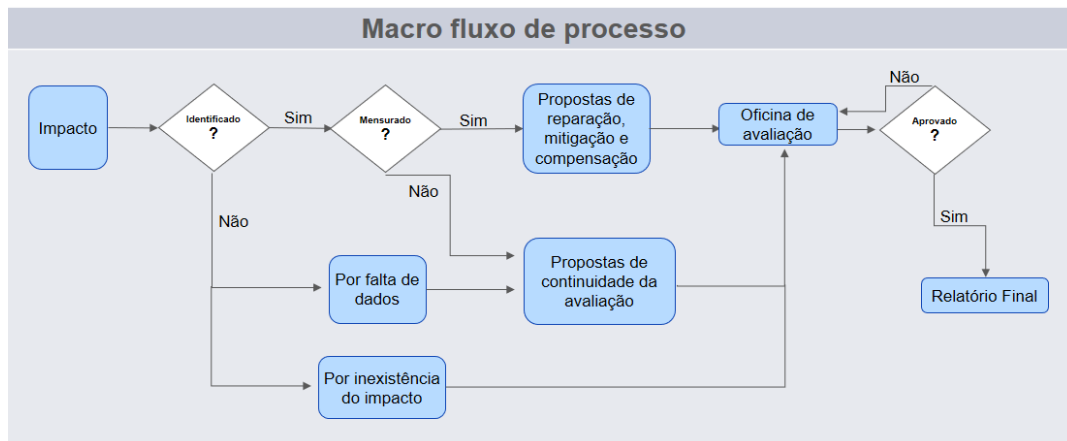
Macro fluxo de processo

Impacto

Identificado
?

Sim

Mensurado
?

Sim

Propostas de reparação, mitigação e compensação

Oficina de avaliação

Não

Aprovado
?

Sim

Relatório Final

Não

Não

Por falta de dados

Propostas de continuidade da avaliação

Por inexistência do impacto